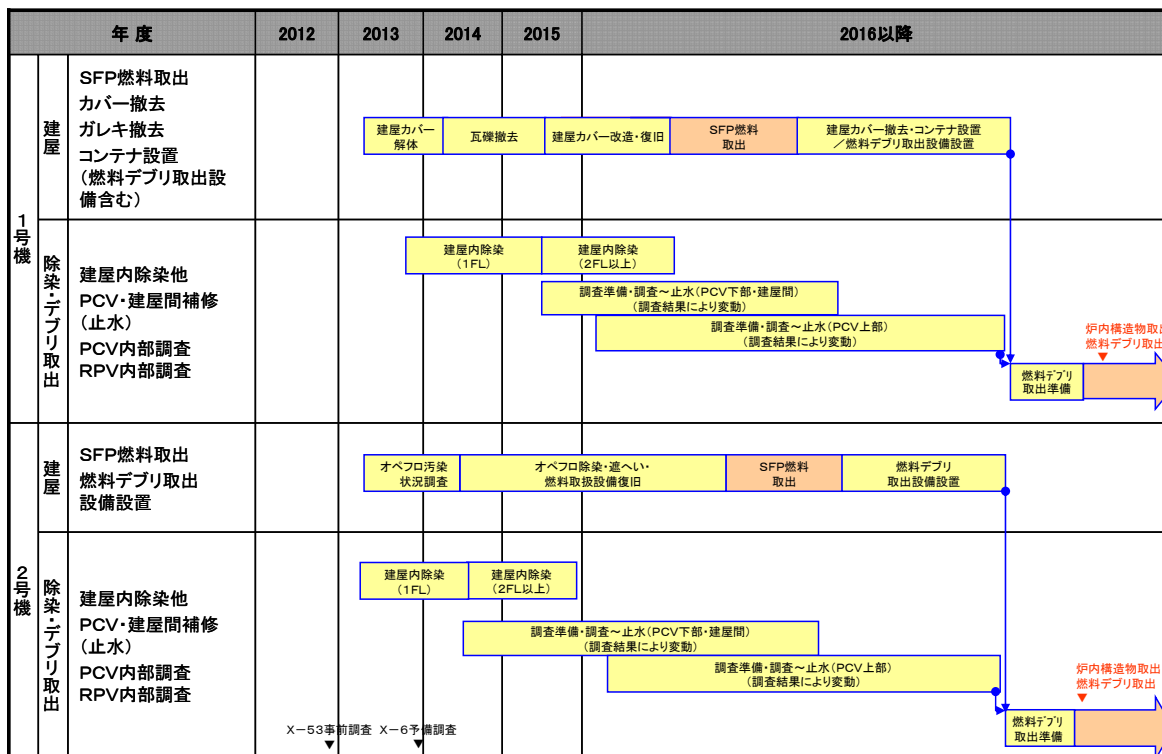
| 年度 | | | 2012 | 2013 | 2014 | 2015 | 2016以降 |
|---|---|---|---|---|---|---|---|
| 1号機 | 建屋 | SFP燃料取出 カバー撤去 ガレキ撤去 コンテナ設置 (燃料デブリ取出設備含む) | | | | | |
| | 除染・デブリ取出 | 建屋内除染他 PCV・建屋間補修 (止水) PCV内部調査 RPV内部調査 | | | | | |
| 2号機 | 建屋 | SFP燃料取出 燃料デブリ取出 設備設置 | | | | | |
| | 除染・デブリ取出 | 建屋内除染他 PCV・建屋間補修 (止水) PCV内部調査 RPV内部調査 | | | | | |

建屋カバー解体

瓦礫撤去

建屋カバー改造・復旧

SFP燃料取出

建屋カバー撤去・コンテナ設置／燃料デブリ取出設備設置

建屋内除染(1FL)

建屋内除染(2FL以上)

調査準備・調査～止水(PCV下部・建屋間)(調査結果により変動)

調査準備・調査～止水(PCV上部)(調査結果により変動)

炉内構造物取出

燃料デブリ取出

燃料デブリ取出準備

オペフロ汚染状況調査

オペフロ除染・遮へい・燃料取扱設備復旧

SFP燃料取出

燃料デブリ取出設備設置

建屋内除染(1FL)

建屋内除染(2FL以上)

調査準備・調査～止水(PCV下部・建屋間)(調査結果により変動)

調査準備・調査～止水(PCV上部)(調査結果により変動)

炉内構造物取出

燃料デブリ取出

燃料デブリ取出準備

X－53事前調査 X－6予備調査